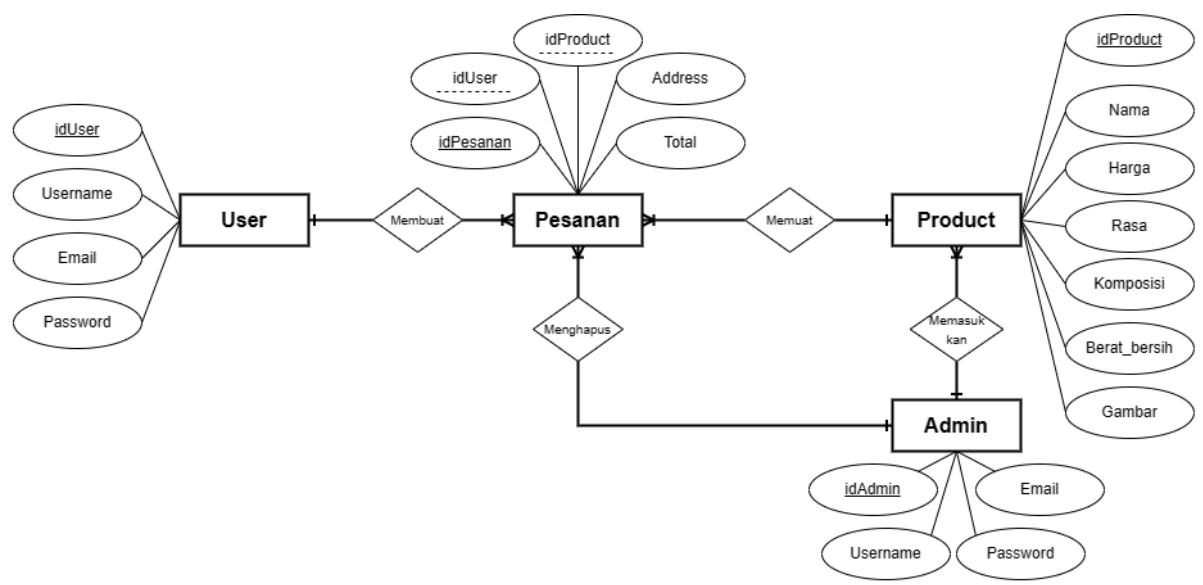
idProduct

idUser

Address

idPesanan

Total

idProduct

idUser

Username

Email

Password

User

Membuat

Pesanan

Memuat

Product

Nama

Harga

Rasa

Komposisi

Berat_bersih

Gambar

Menghapus

Memasukkan

Admin

idAdmin

Email

Username

Password